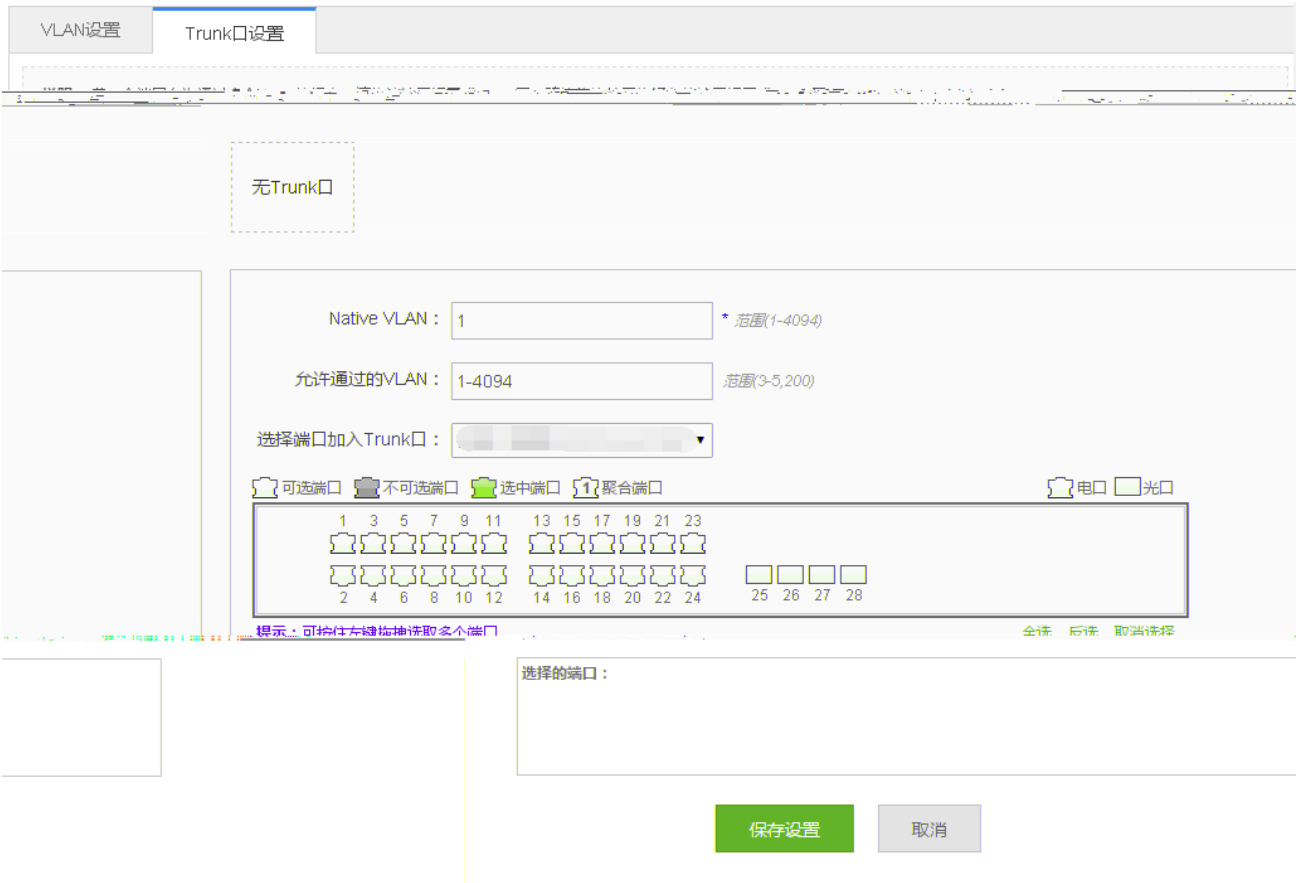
VLAN设置
Trunk口设置

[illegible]

无Trunk口

Native VLAN： 1 * 范围(1-4094)

允许通过的VLAN： 1-4094 范围(3-5,200)

选择端口加入Trunk口： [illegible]

可选端口 不可选端口 选中端口 1 聚合端口 电口 光口

1 3 5 7 9 11 13 15 17 19 21 23
2 4 6 8 10 12 14 16 18 20 22 24 25 26 27 28

提示：可按住左键拖拽选取多个端口
全选 反选 取消选择

选择的端口：

保存设置
取消